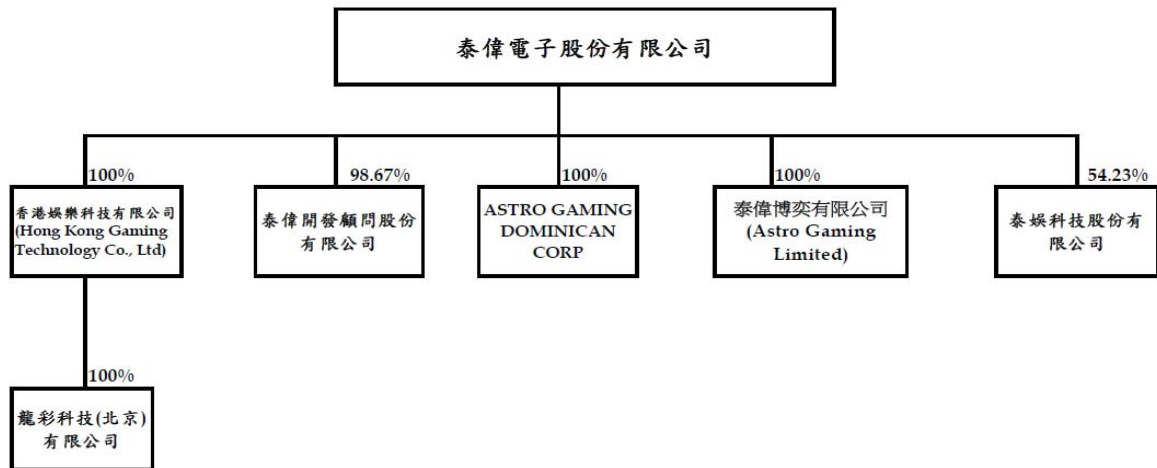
泰偉電子股份有限公司

100%
香港娛樂科技有限公司 (Hong Kong Gaming Technology Co., Ltd)

98.67%
泰偉開發顧問股份有限公司

100%
ASTRO GAMING DOMINICAN CORP

100%
泰偉博奕有限公司 (Astro Gaming Limited)

54.23%
泰娛科技股份有限公司

100%
龍彩科技(北京)有限公司